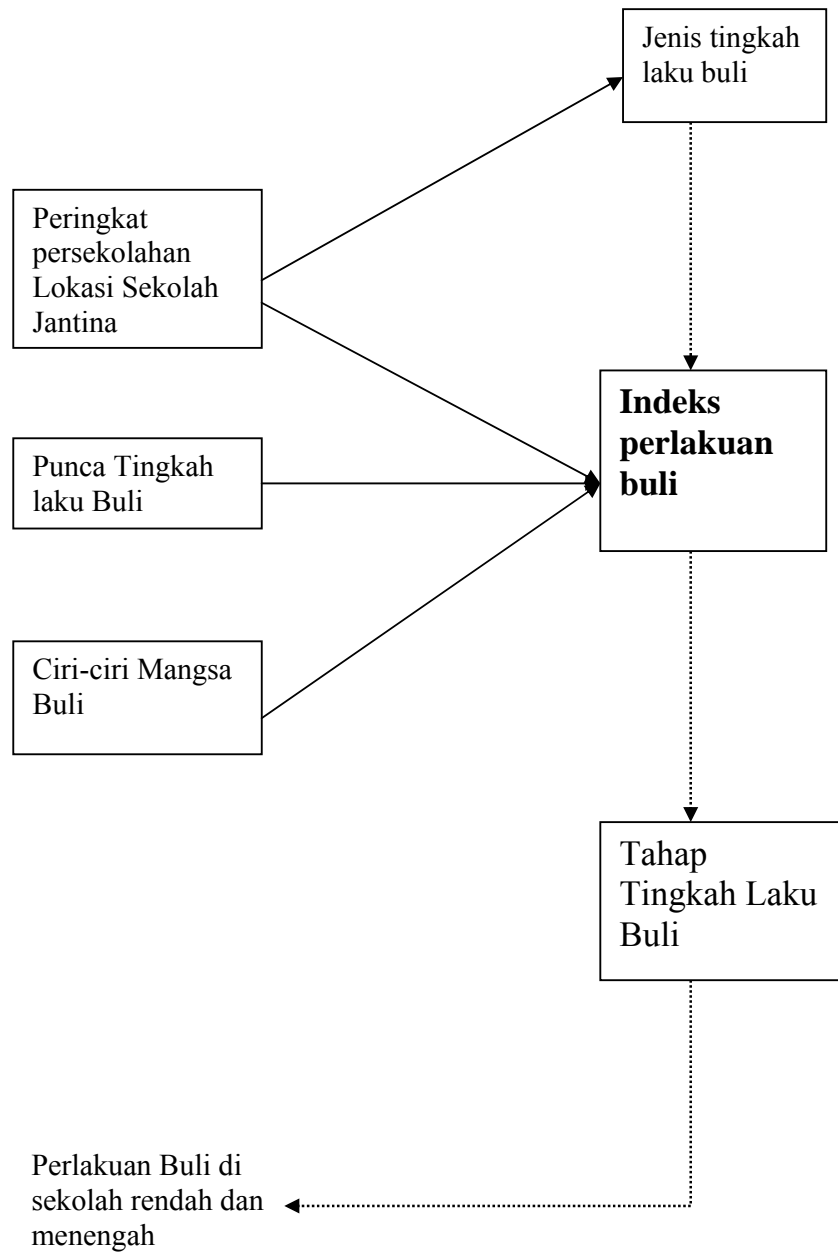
Jenis tingkah laku buli

Peringkat persekolahan
Lokasi Sekolah
Jantina

Indeks perlakuan buli

Punca Tingkah laku Buli

Ciri-ciri Mangsa Buli

Tahap Tingkah Laku Buli

Perlakuan Buli di sekolah rendah dan menengah